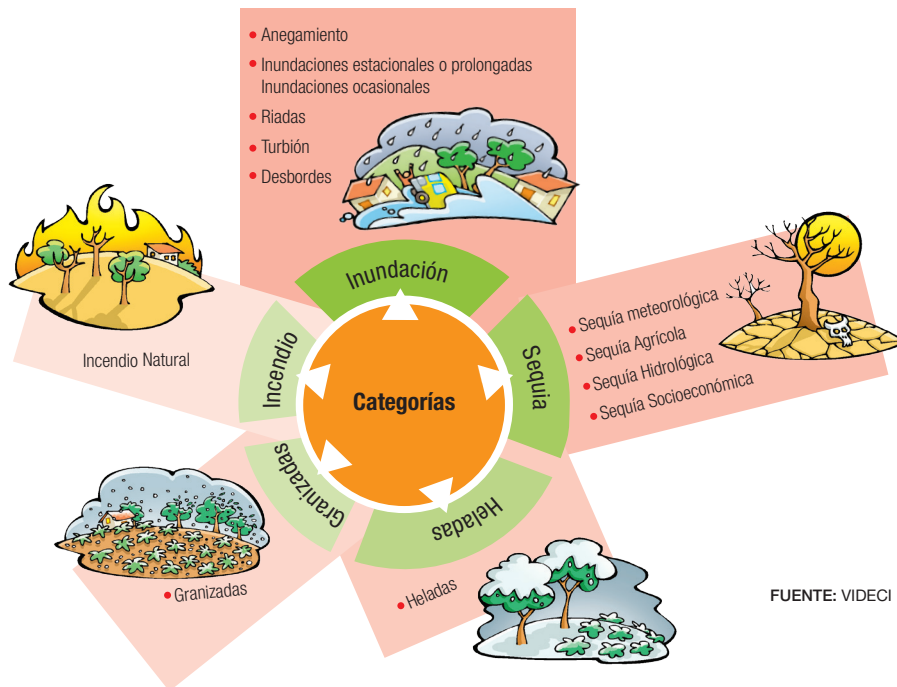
• Anegamiento
• Inundaciones estacionales o prolongadas
Inundaciones ocasionales
• Riadas
• Turbión
• Desbordes

Inundación

Incendio Natural

Incendio

Categorías

Sequia

• Sequía meteorológica
• Sequía Agrícola
• Sequía Hidrológica
• Sequía Socioeconómica

Granizadas

Heladas

• Granizadas

• Heladas

FUENTE: VIDECI